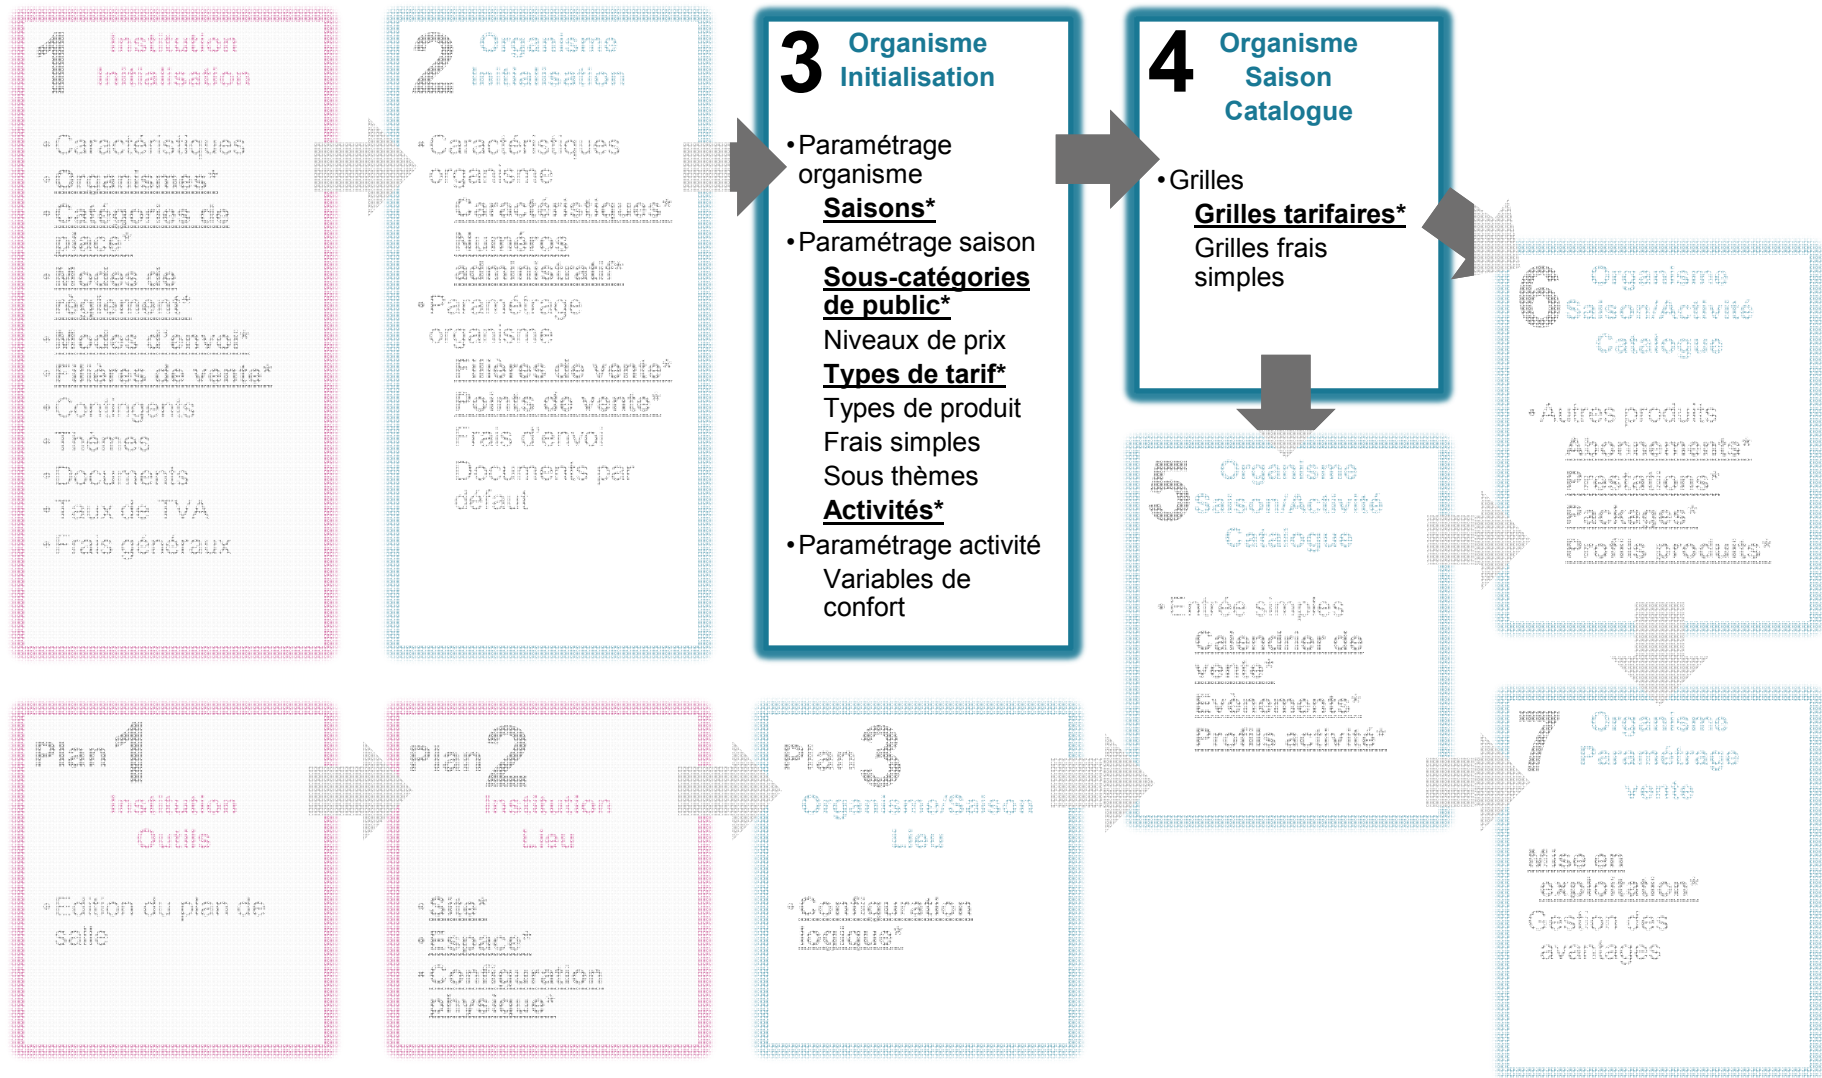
1 Institution Initialisation

• Caractéristiques
• Organismes*
• Catégories de place*
• Modes de règlement*
• Modes d'envoi*
• Filières de vente*
• Contingents
• Thèmes
• Documents
• Taux de TVA
• Frais généraux

2 Organisme Initialisation

• Caractéristiques organisme
Caractéristiques*
Numéros administratif*
• Paramétrage organisme
Filières de vente*
Points de vente*
Frais d'envoi
Documents par défaut

3 Organisme Initialisation

• Paramétrage organisme
**Saisons***
• Paramétrage saison
**Sous-catégories de public***
Niveaux de prix
**Types de tarif***
Types de produit
Frais simples
Sous thèmes
**Activités***
• Paramétrage activité
Variables de confort

4 Organisme Saison Catalogue

• Grilles
**Grilles tarifaires***
Grilles frais simples

5 Organisme Saison/Activité Catalogue

• Entrée simples
Calendrier de vente*
Evènements*
Profils activité*

6 Organisme Saison/Activité Catalogue

• Autres produits
Abonnements*
Prestations*
Packages*
Profils produits*

7 Organisme Paramétrage vente

Mise en exploitation*
Gestion des avantages

Plan 1 Institution Outils

• Edition du plan de salle

Plan 2 Institution Lieu

• Site*
• Espace*
• Configuration physique*

Plan 3 Organisme/Saison Lieu

• Configuration logique*